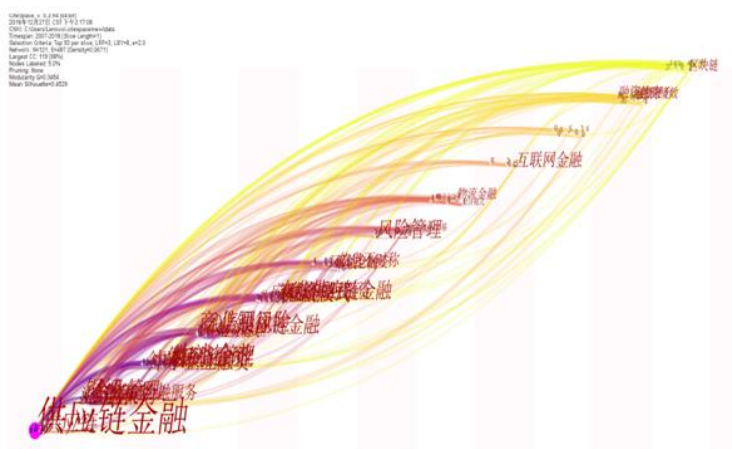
CiteSpace, v. 5.3.R4 (64-bit)
2018年12月27日 CST 下午2:17:08
CWD: C:\Users\Lenovo\.citespace\data
Timespan: 2007-2018 (Slice Length=1)
Selection Criteria: Top 50 per slice, LRF=3, LBY=8, e=2.0
Network: N=121, E=467 (Density=0.0671)
Largest CC: 119 (98%)
Nodes Labeled: 5.0%
Pruning: None
Modularity Q=0.3454
Mean Silhouette=0.4529

区块链
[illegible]
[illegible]
互联网金融
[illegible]
风险管理
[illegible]
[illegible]
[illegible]金融
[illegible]
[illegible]
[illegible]
供应链金融